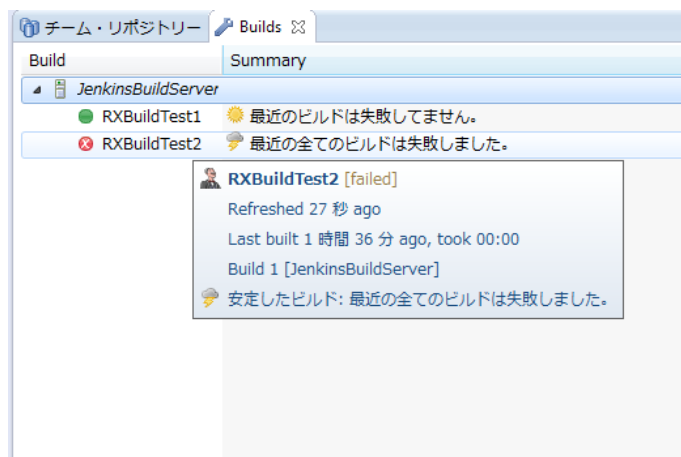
チーム・リポジトリー Builds ☒

| Build | Summary |
|---|---|
| JenkinsBuildServer | |
| RXBuildTest1 | 最近のビルドは失敗してません。 |
| RXBuildTest2 | 最近の全てのビルドは失敗しました。 |

RXBuildTest2 [failed]
Refreshed 27 秒 ago
Last built 1 時間 36 分 ago, took 00:00
Build 1 [JenkinsBuildServer]
安定したビルド: 最近の全てのビルドは失敗しました。